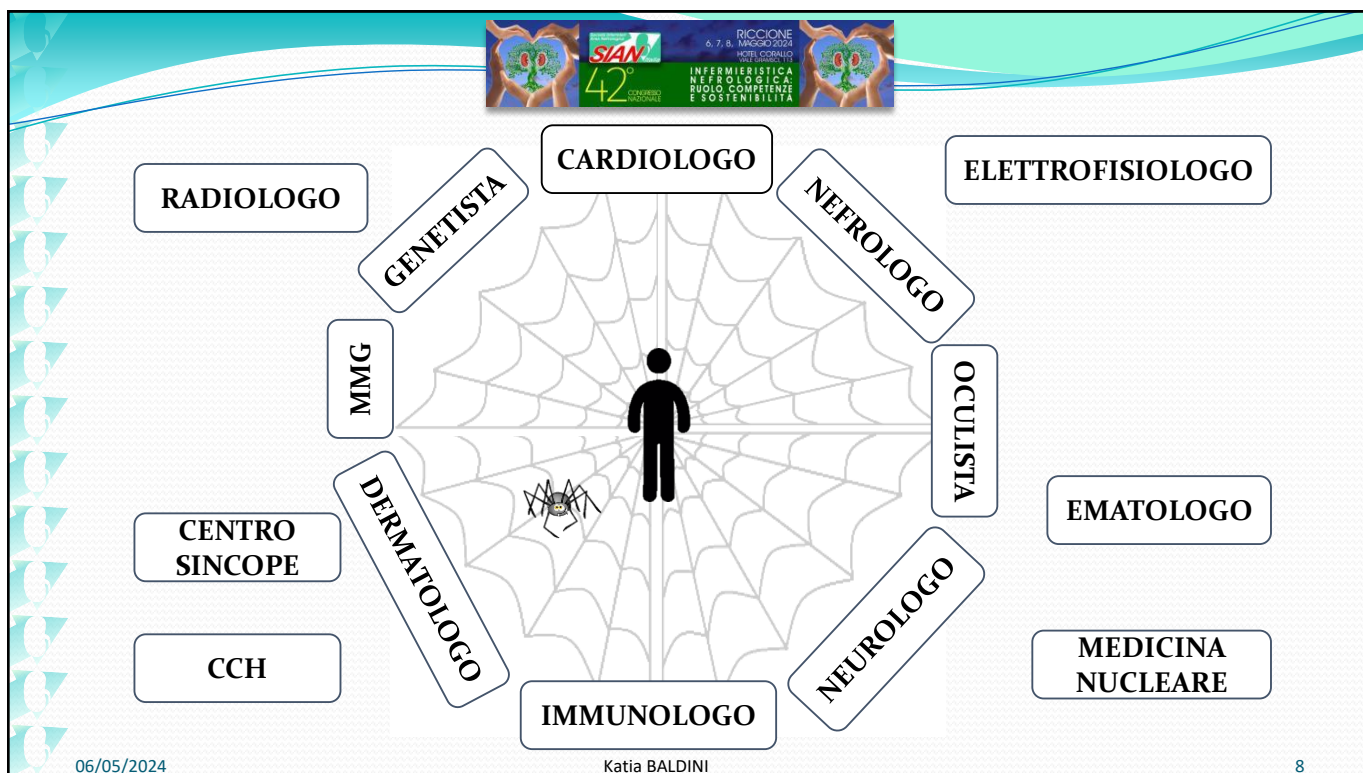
SIAN
42° CONGRESSO NAZIONALE
RICCIONE 6, 7, 8, MAGGIO 2024
HOTEL CORALLO VIALE GRAMSCI, 113
INFERMIERISTICA NEFROLOGICA: RUOLO, COMPETENZE E SOSTENIBILITÀ

CARDIOLOGO
RADIOLOGO
GENETISTA
NEFROLOGO
ELETTROFISIOLOGO
MMG
OCULISTA
DERMATOLOGO
EMATOLOGO
CENTRO SINCOPE
NEUROLOGO
CCH
MEDICINA NUCLEARE
IMMUNOLOGO

06/05/2024
Katia BALDINI
8